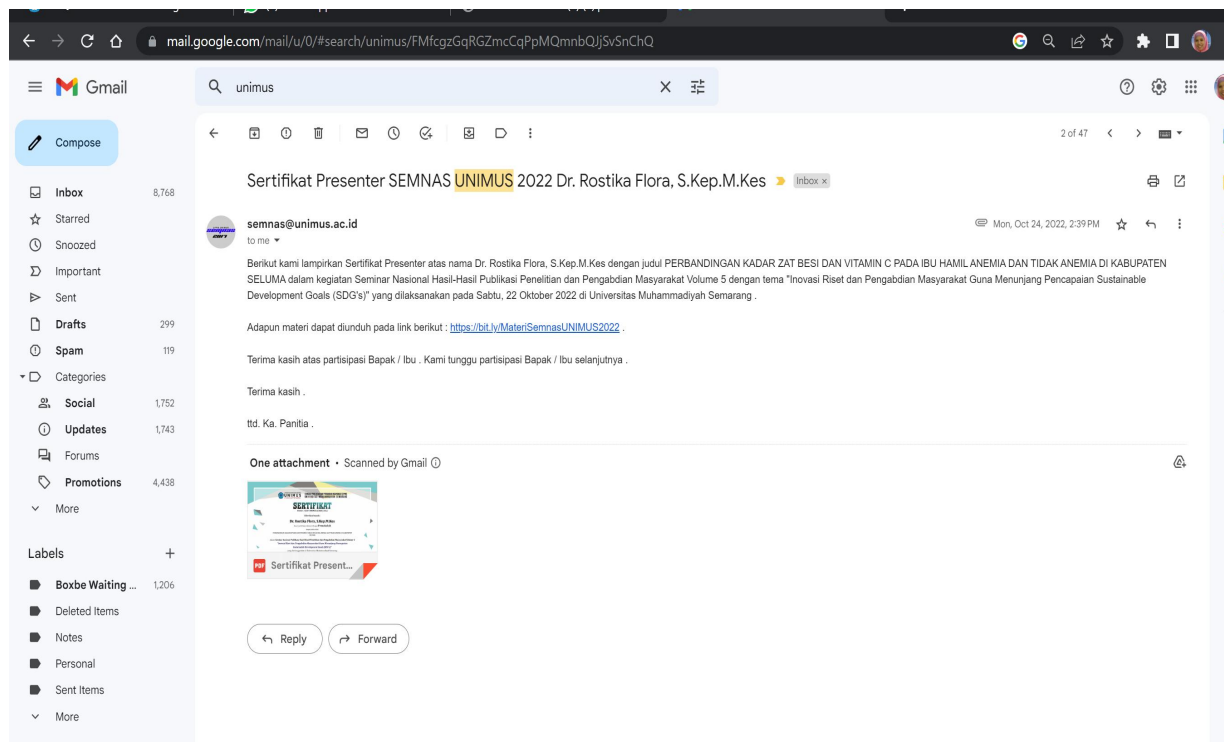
mail.google.com/mail/u/0/#search/unimus/FMfcgzGqRGZmcCqPpMQmnbQJjSvSnChQ

Gmail

unimus

Compose

Inbox 8,768
Starred
Snoozed
Important
Sent
Drafts 299
Spam 119
Categories
Social 1,752
Updates 1,743
Forums
Promotions 4,438
More

Labels
Boxbe Waiting ... 1,206
Deleted Items
Notes
Personal
Sent Items
More

2 of 47

Sertifikat Presenter SEMNAS UNIMUS 2022 Dr. Rostika Flora, S.Kep.M.Kes Inbox ×

semnas@unimus.ac.id
to me

Mon, Oct 24, 2022, 2:39 PM

Berikut kami lampirkan Sertifikat Presenter atas nama Dr. Rostika Flora, S.Kep.M.Kes dengan judul PERBANDINGAN KADAR ZAT BESI DAN VITAMIN C PADA IBU HAMIL ANEMIA DAN TIDAK ANEMIA DI KABUPATEN SELUMA dalam kegiatan Seminar Nasional Hasil-Hasil Publikasi Penelitian dan Pengabdian Masyarakat Volume 5 dengan tema "Inovasi Riset dan Pengabdian Masyarakat Guna Menunjang Pencapaian Sustainable Development Goals (SDG's)" yang dilaksanakan pada Sabtu, 22 Oktober 2022 di Universitas Muhammadiyah Semarang .

Adapun materi dapat diunduh pada link berikut : https://bit.ly/MateriSemnasUNIMUS2022 .

Terima kasih atas partisipasi Bapak / Ibu . Kami tunggu partisipasi Bapak / Ibu selanjutnya .

Terima kasih .

ttd. Ka. Panitia .

One attachment • Scanned by Gmail

SERTIFIKAT
Dr. Rostika Flora, S.Kep.M.Kes

Sertifikat Present...

Reply
Forward